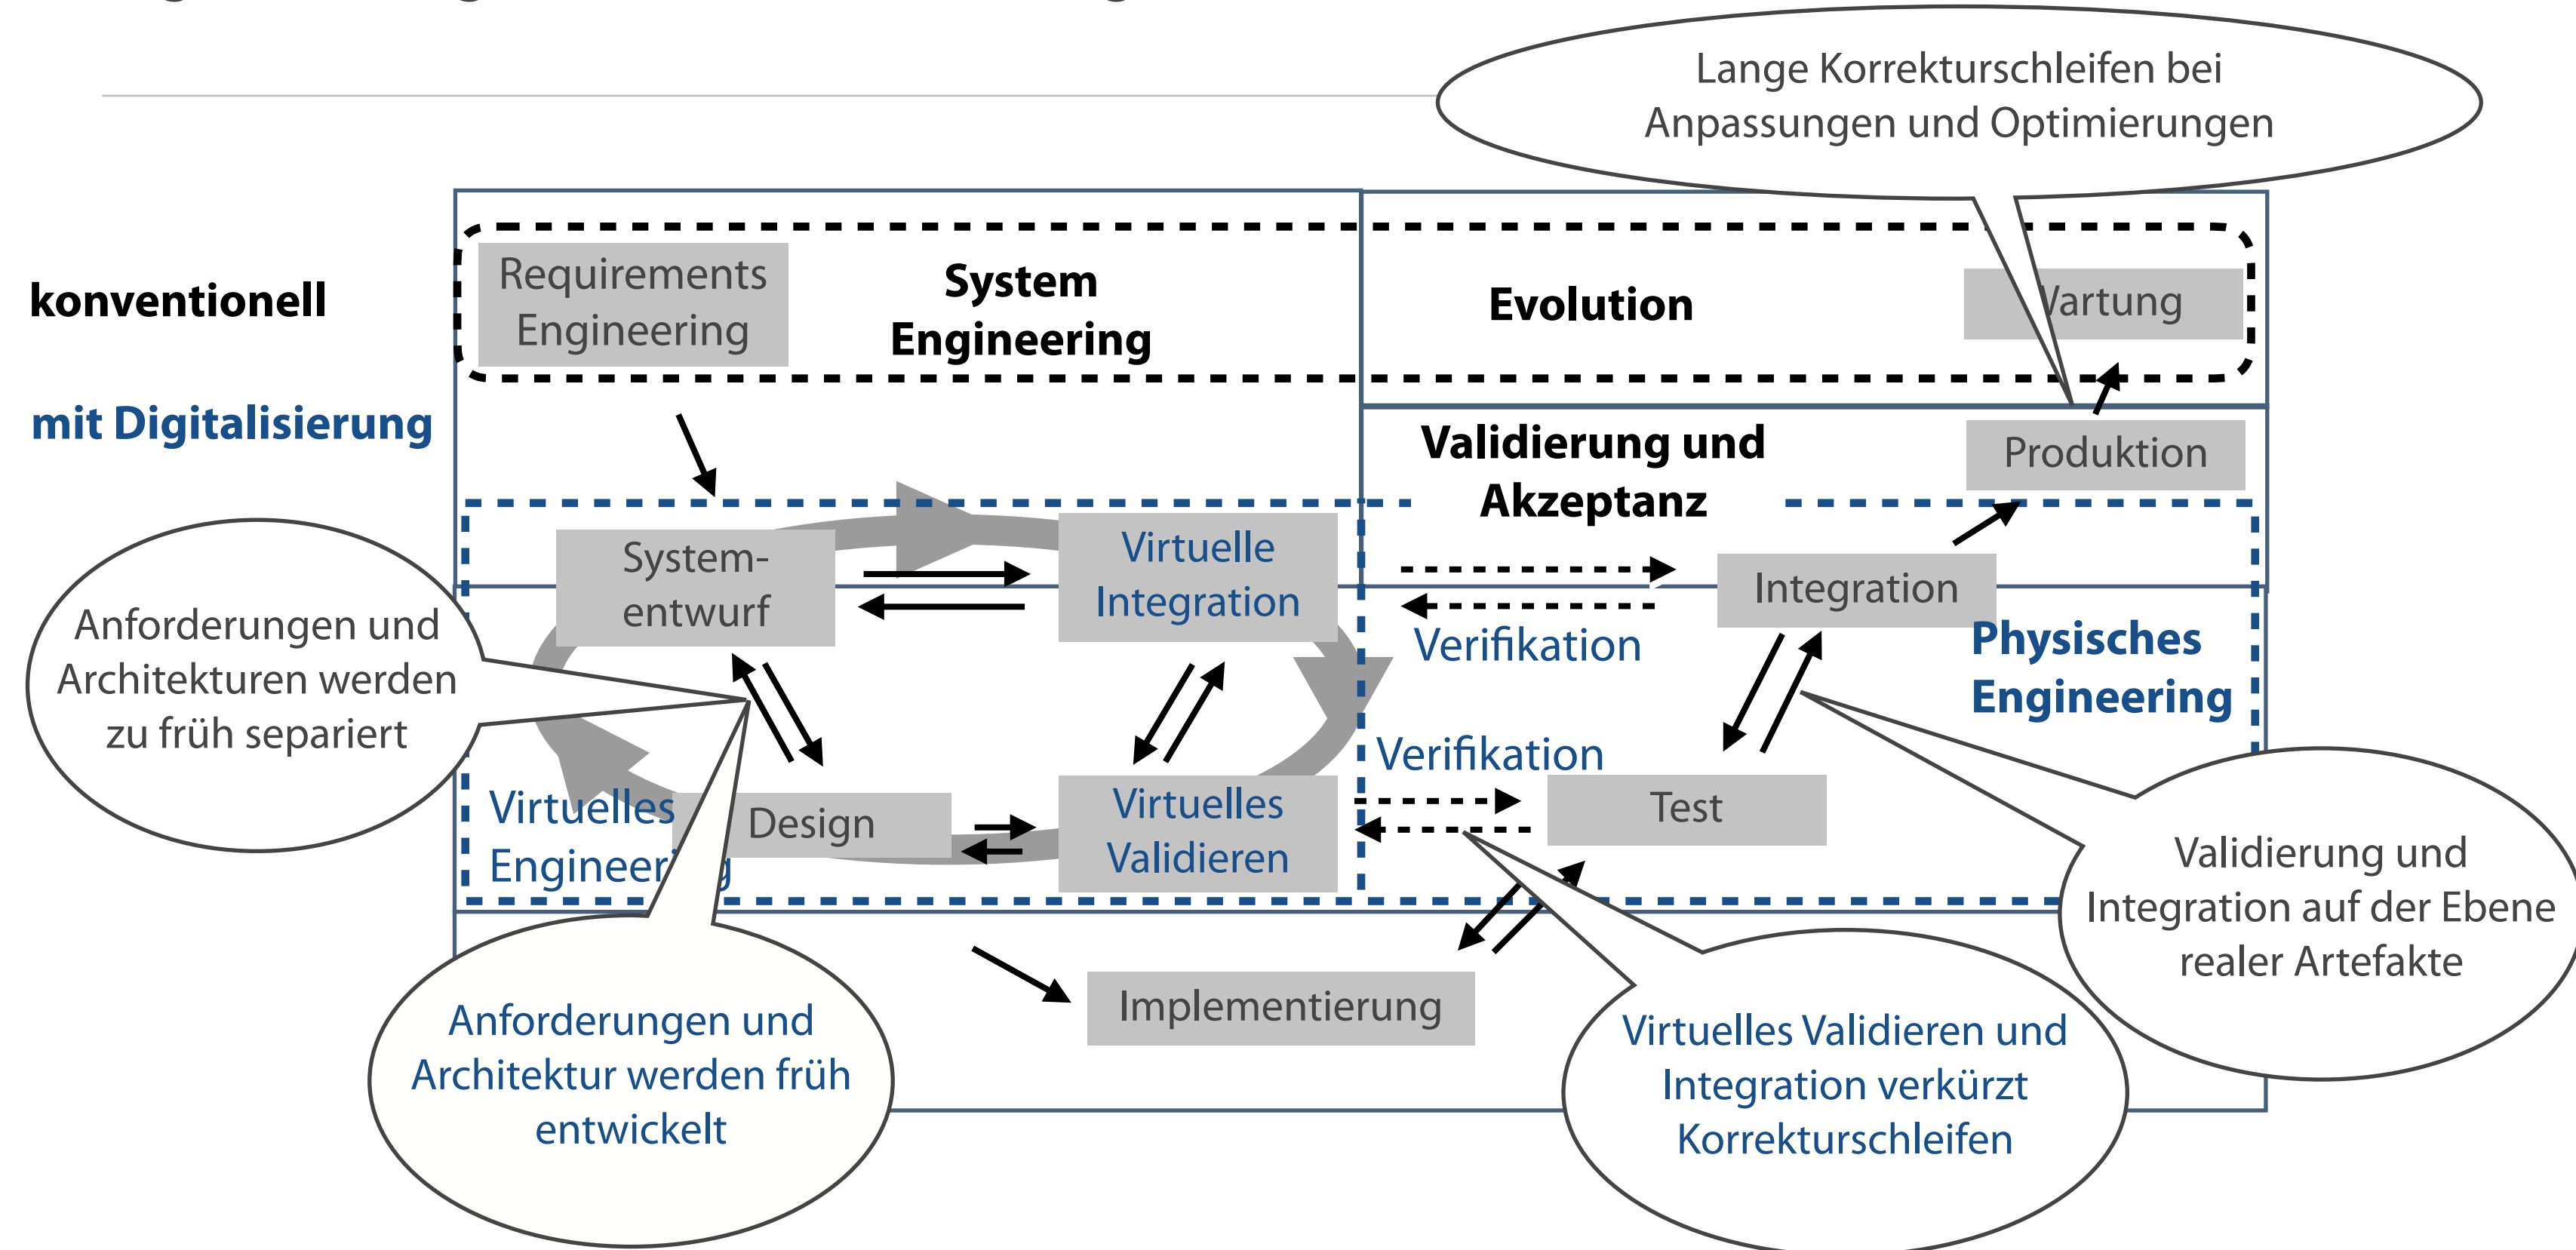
Lange Korrekturschleifen bei Anpassungen und Optimierungen

konventionell

mit Digitalisierung

Requirements Engineering

System Engineering

Evolution

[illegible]artung

Validierung und Akzeptanz

Produktion

System-entwurf

Virtuelle Integration

Integration

Verifikation

Physisches Engineering

Anforderungen und Architekturen werden zu früh separiert

Verifikation

Virtuelles Engineer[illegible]

Design

Virtuelles Validieren

Test

Validierung und Integration auf der Ebene realer Artefakte

Implementierung

Anforderungen und Architektur werden früh entwickelt

Virtuelles Validieren und Integration verkürzt Korrekturschleifen